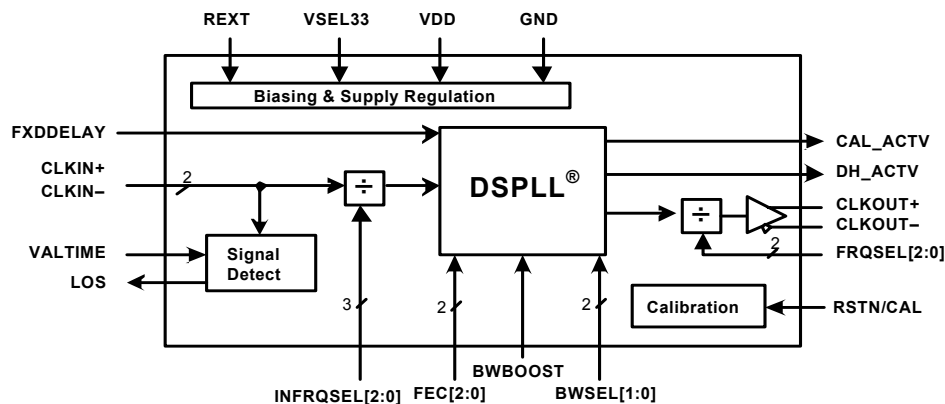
REXT
VSEL33
VDD
GND

Biasing & Supply Regulation

FXDDELAY

CLKIN+
CLKIN–
2

÷

DSPLL®

CAL_ACTV

DH_ACTV

÷

CLKOUT+
CLKOUT–
2
FRQSEL[2:0]

VALTIME
LOS

Signal Detect

3

2

2

Calibration

RSTN/CAL

BWBOOST

INFRQSEL[2:0]
FEC[2:0]
BWSEL[1:0]